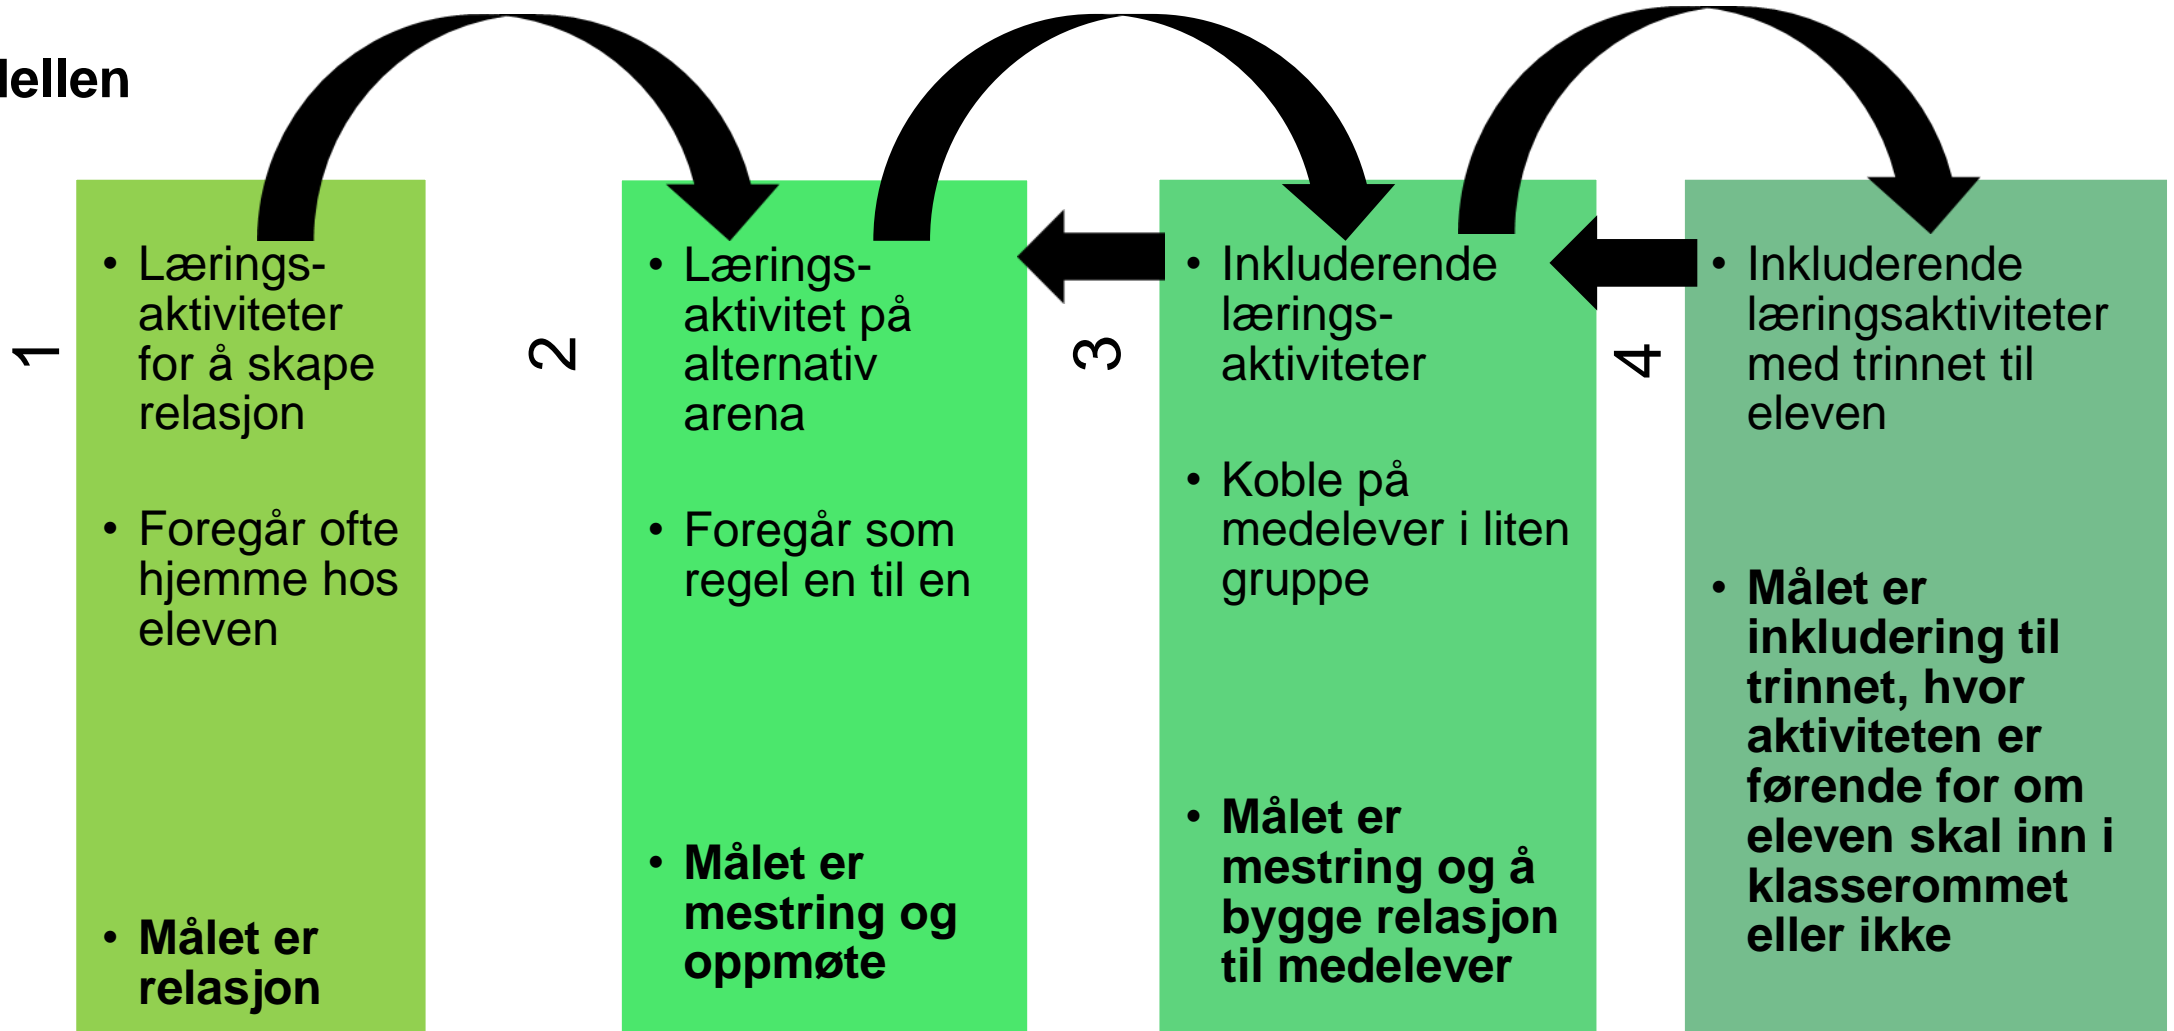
lellen

1

- Lærings-aktiviteter for å skape relasjon
- Foregår ofte hjemme hos eleven
- **Målet er relasjon**

2

- Lærings-aktivitet på alternativ arena
- Foregår som regel en til en
- **Målet er mestring og oppmøte**

3

- Inkluderende lærings-aktiviteter
- Koble på medelever i liten gruppe
- **Målet er mestring og å bygge relasjon til medelever**

4

- Inkluderende læringsaktiviteter med trinnet til eleven
- **Målet er inkludering til trinnet, hvor aktiviteten er førende for om eleven skal inn i klasserommet eller ikke**